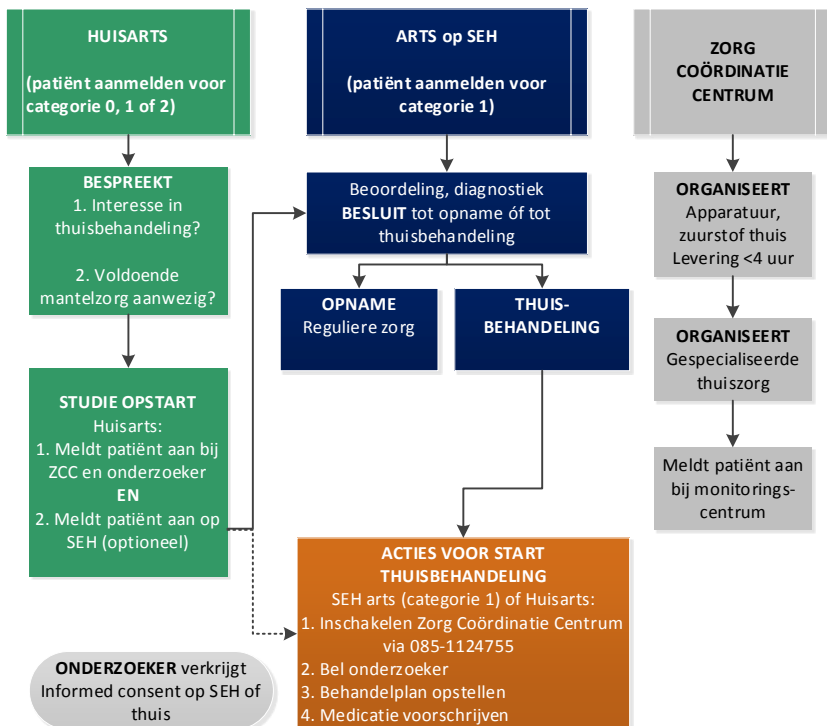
HUISARTS

(patiënt aanmelden voor categorie 0, 1 of 2)

ARTS op SEH

(patiënt aanmelden voor categorie 1)

ZORG COÖRDINATIE CENTRUM

BESPREEKT
1. Interesse in thuisbehandeling?

2. Voldoende mantelzorg aanwezig?

Beoordeling, diagnostiek **BESLUIT** tot opname óf tot thuisbehandeling

ORGANISEERT
Apparatuur, zuurstof thuis
Levering <4 uur

OPNAME
Reguliere zorg

THUIS-BEHANDELING

ORGANISEERT
Gespecialiseerde thuiszorg

STUDIE OPSTART
Huisarts:
1. Meldt patiënt aan bij ZCC en onderzoeker
EN
2. Meldt patiënt aan op SEH (optioneel)

Meldt patiënt aan bij monitorings-centrum

ACTIES VOOR START THUISBEHANDELING
SEH arts (categorie 1) of Huisarts:
1. Inschakelen Zorg Coördinatie Centrum via 085-1124755
2. Bel onderzoeker
3. Behandelplan opstellen
4. Medicatie voorschrijven

ONDERZOEKER verkrijgt Informed consent op SEH of thuis